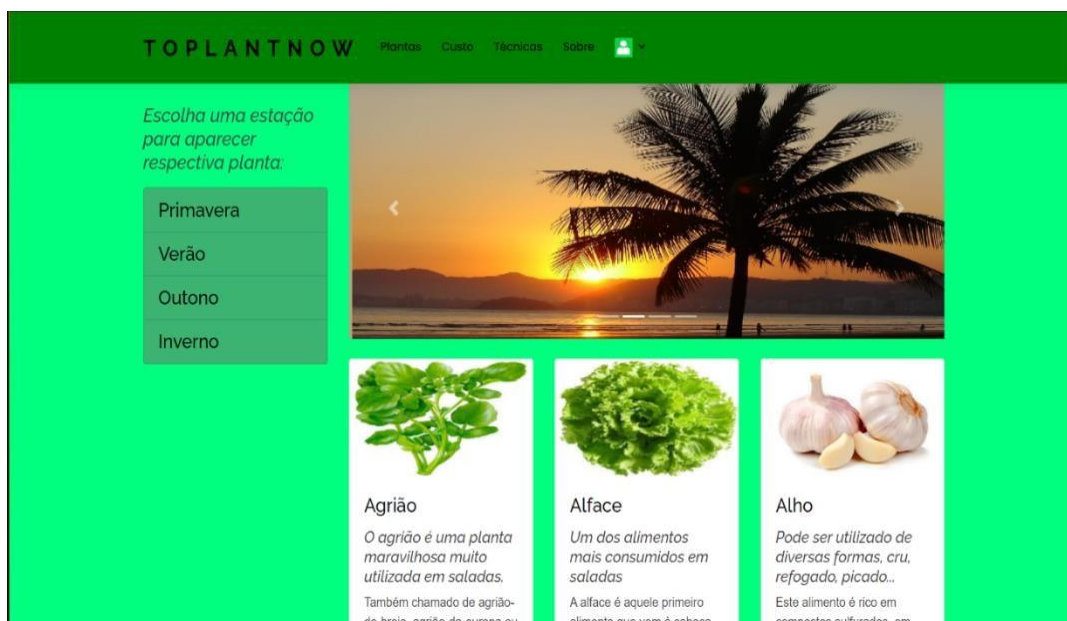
TOPLANTNOW Plantas Custo Técnicas Sobre

Escolha uma estação para aparecer respectiva planta:

Primavera
Verão
Outono
Inverno

Agrião
O agrião é uma planta maravilhosa muito utilizada em saladas.
Também chamado de agrião-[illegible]

Alface
Um dos alimentos mais consumidos em saladas
A alface é aquele primeiro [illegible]

Alho
Pode ser utilizado de diversas formas, cru, refogado, picado...
Este alimento é rico em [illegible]